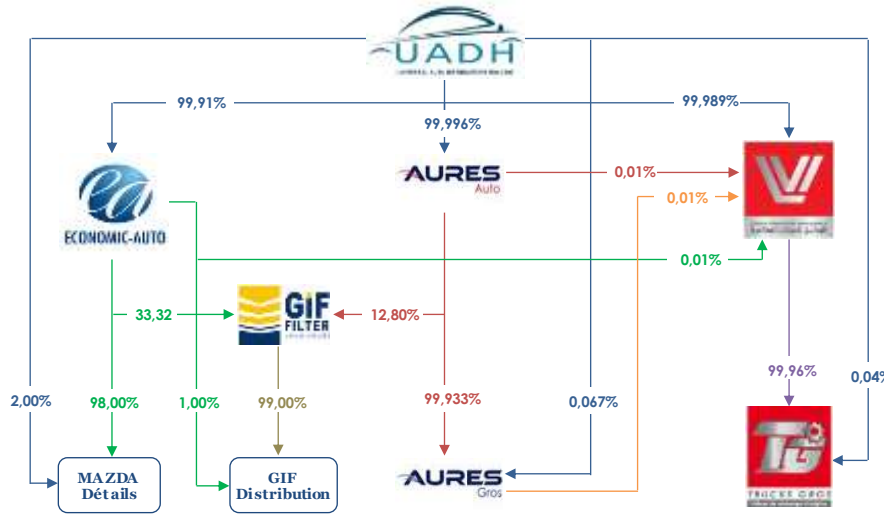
UADH

99,91%

99,996%

99,989%

AURES Auto

0,01%

0,01%

ECONOMIC-AUTO

0,01%

33,32

GIF FILTER

12,80%

99,96%

2,00%

98,00%

1,00%

99,00%

99,933%

0,067%

0,04%

MAZDA Détails

GIF Distribution

AURES Gros

TRUCKS GROS